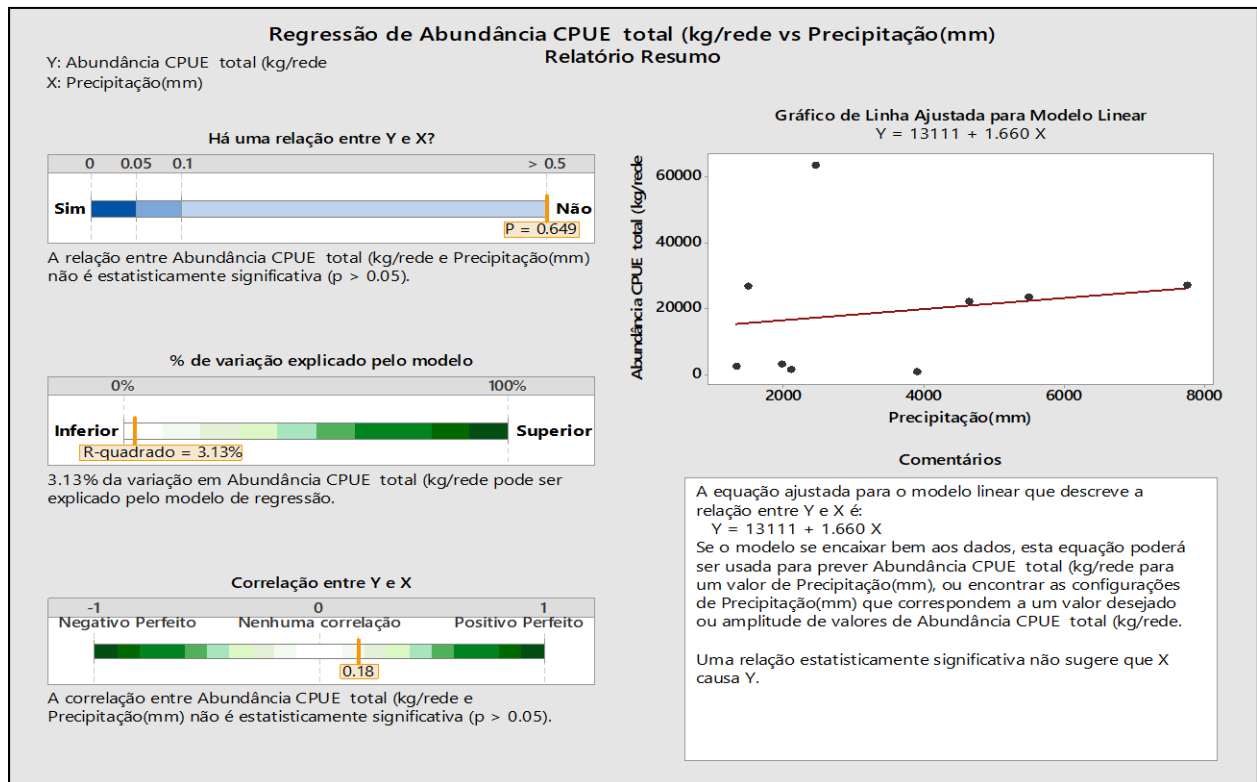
Regressão de Abundância CPUE total (kg/rede vs Precipitação(mm)
Relatório Resumo

Y: Abundância CPUE total (kg/rede
X: Precipitação(mm)

Há uma relação entre Y e X?

0 0.05 0.1 > 0.5

Sim Não

P = 0.649

A relação entre Abundância CPUE total (kg/rede e Precipitação(mm) não é estatisticamente significativa (p > 0.05).

% de variação explicado pelo modelo

0% 100%

Inferior Superior

R-quadrado = 3.13%

3.13% da variação em Abundância CPUE total (kg/rede pode ser explicado pelo modelo de regressão.

Correlação entre Y e X

-1 0 1

Negativo Perfeito Nenhuma correlação Positivo Perfeito

0.18

A correlação entre Abundância CPUE total (kg/rede e Precipitação(mm) não é estatisticamente significativa (p > 0.05).

Gráfico de Linha Ajustada para Modelo Linear
Y = 13111 + 1.660 X

Abundância CPUE total (kg/rede

60000
40000
20000
0

2000 4000 6000 8000

Precipitação(mm)

Comentários

A equação ajustada para o modelo linear que descreve a relação entre Y e X é:
Y = 13111 + 1.660 X
Se o modelo se encaixar bem aos dados, esta equação poderá ser usada para prever Abundância CPUE total (kg/rede para um valor de Precipitação(mm), ou encontrar as configurações de Precipitação(mm) que correspondem a um valor desejado ou amplitude de valores de Abundância CPUE total (kg/rede.

Uma relação estatisticamente significativa não sugere que X causa Y.